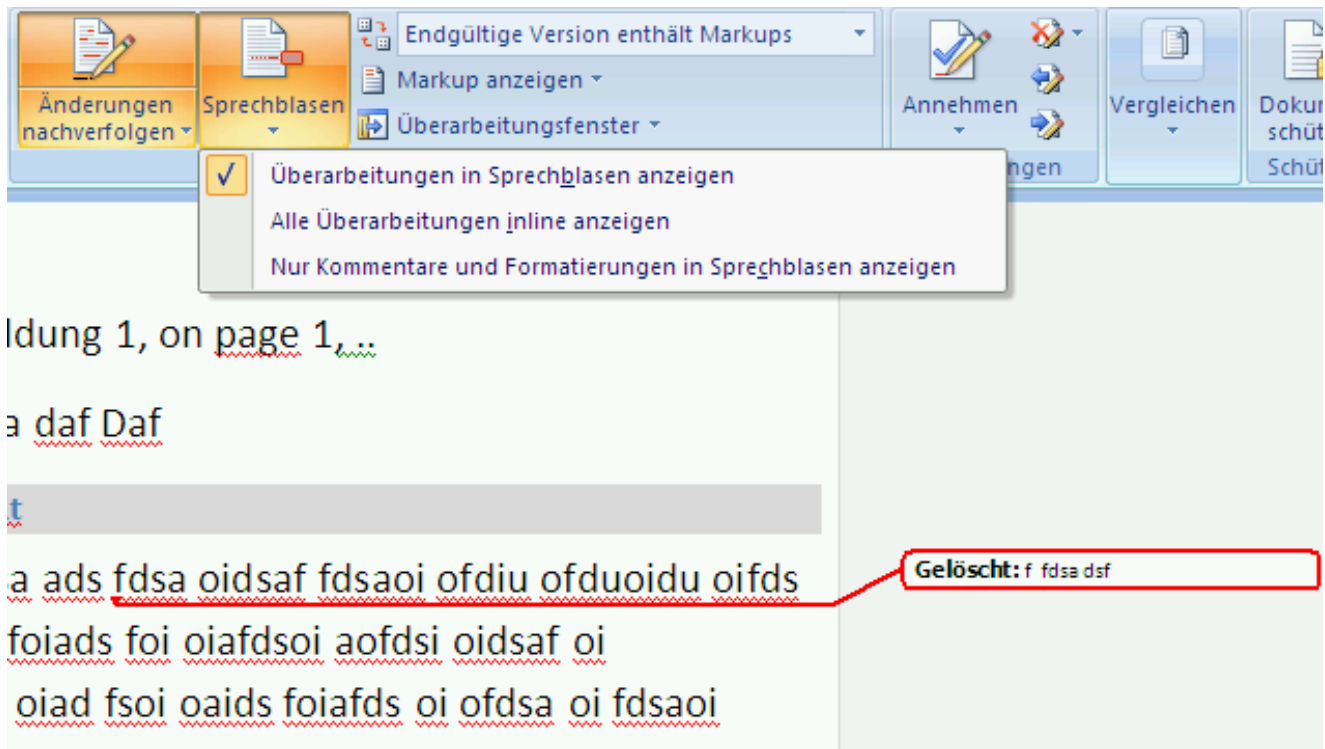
Änderungen nachverfolgen

Sprechblasen

Endgültige Version enthält Markups

Markup anzeigen

Überarbeitungsfenster

Annehmen

Vergleichen

Dokur schüt

ngen

Schüt

✓ Überarbeitungen in Sprechblasen anzeigen

Alle Überarbeitungen inline anzeigen

Nur Kommentare und Formatierungen in Sprechblasen anzeigen

ldung 1, on page 1, ..

a daf Daf

t

a ads fdsa oidsaf fdsaoi ofdiu ofduoidu oifds

foiads foi oiafdsoi aofdsi oidsaf oi

oiad fsoi oaids foiafds oi ofdsa oi fdsaoi

Gelöscht: f fdsa dsf